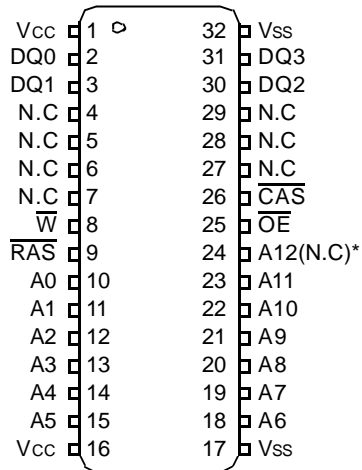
Vcc 1 32 Vss
DQ0 2 31 DQ3
DQ1 3 30 DQ2
N.C 4 29 N.C
N.C 5 28 N.C
N.C 6 27 N.C
N.C 7 26 $\overline{CAS}$
$\overline{W}$ 8 25 $\overline{OE}$
$\overline{RAS}$ 9 24 A12(N.C)*
A0 10 23 A11
A1 11 22 A10
A2 12 21 A9
A3 13 20 A8
A4 14 19 A7
A5 15 18 A6
Vcc 16 17 Vss